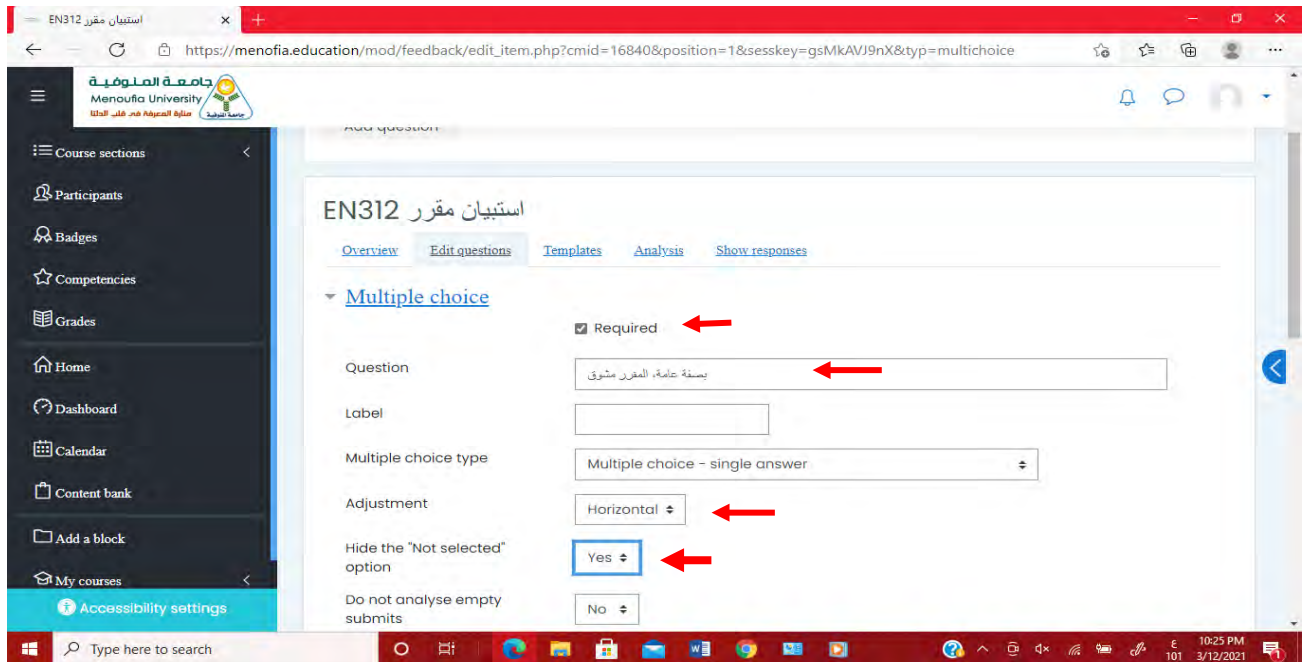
استبيان مقرر EN312 ×

https://menofia.education/mod/feedback/edit_item.php?cmid=16840&position=1&sesskey=gsMkAVJ9nX&typ=multichoice

جامعة المنوفية
Menoufia University
منارة المعرفة في قلب الدلتا

Course sections

Participants

Badges

Competencies

Grades

Home

Dashboard

Calendar

Content bank

Add a block

My courses

Accessibility settings

Add question

استبيان مقرر EN312

Overview Edit questions Templates Analysis Show responses

Multiple choice

Required

Question بصفة عامة، المقرر مشوق

Label

Multiple choice type Multiple choice - single answer

Adjustment Horizontal

Hide the "Not selected" option Yes

Do not analyse empty submits No

Type here to search

10:25 PM
3/12/2021